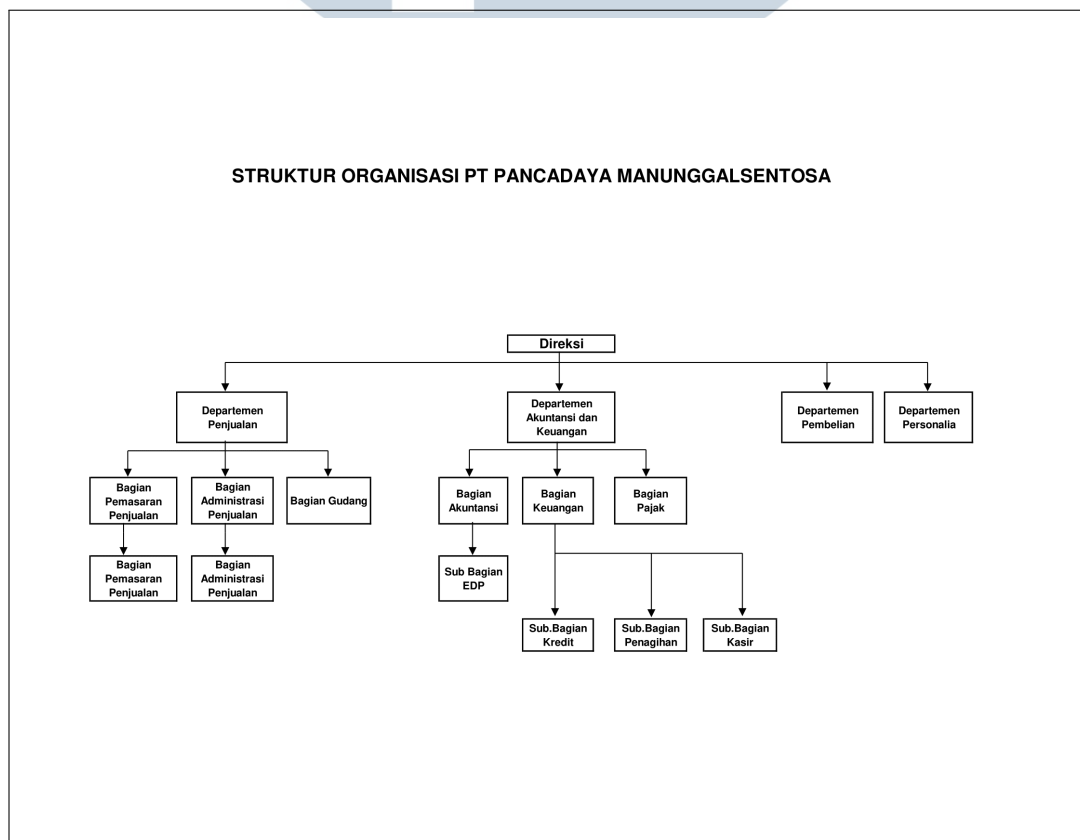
STRUKTUR ORGANISASI PT PANCADAYA MANUNGGALSENTOSA

Direksi

Departemen Penjualan

Departemen Akuntansi dan Keuangan

Departemen Pembelian

Departemen Personalia

Bagian Pemasaran Penjualan

Bagian Administrasi Penjualan

Bagian Gudang

Bagian Akuntansi

Bagian Keuangan

Bagian Pajak

Bagian Pemasaran Penjualan

Bagian Administrasi Penjualan

Sub Bagian EDP

Sub.Bagian Kredit

Sub.Bagian Penagihan

Sub.Bagian Kasir